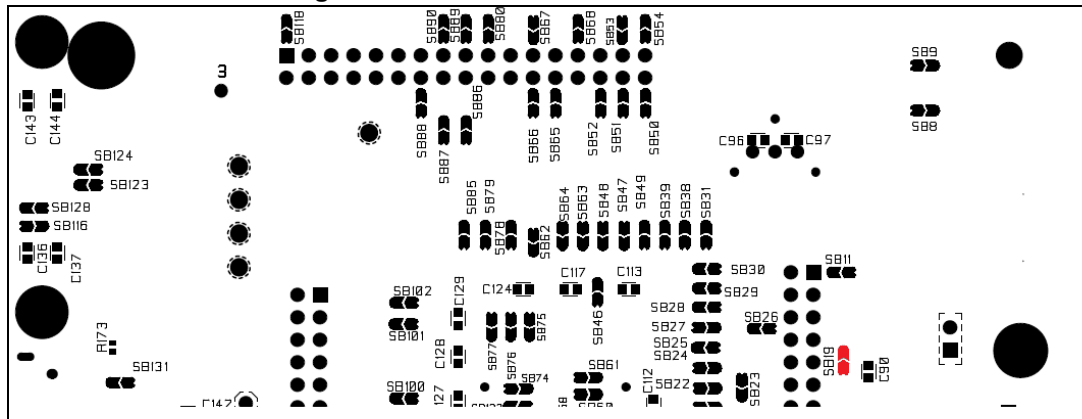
SB118
SB90
SB89
SB80
SB67
SB68
SB53
SB54
3
SB9
SB86
SB88
SB87
SB66
SB65
SB52
SB51
SB50
C96
C97
SB8
C143
C144
SB124
SB123
SB85
SB79
SB64
SB63
SB48
SB47
SB49
SB39
SB38
SB31
SB128
SB116
SB78
SB62
C136
C137
C117
C113
SB30
SB11
SB102
C129
C124
SB29
SB28
SB46
SB26
SB101
SB77
SB76
SB75
SB27
R173
C128
SB25
SB24
SB19
C90
SB131
SB100
SB74
SB61
C112
SB22
SB23
C142
127